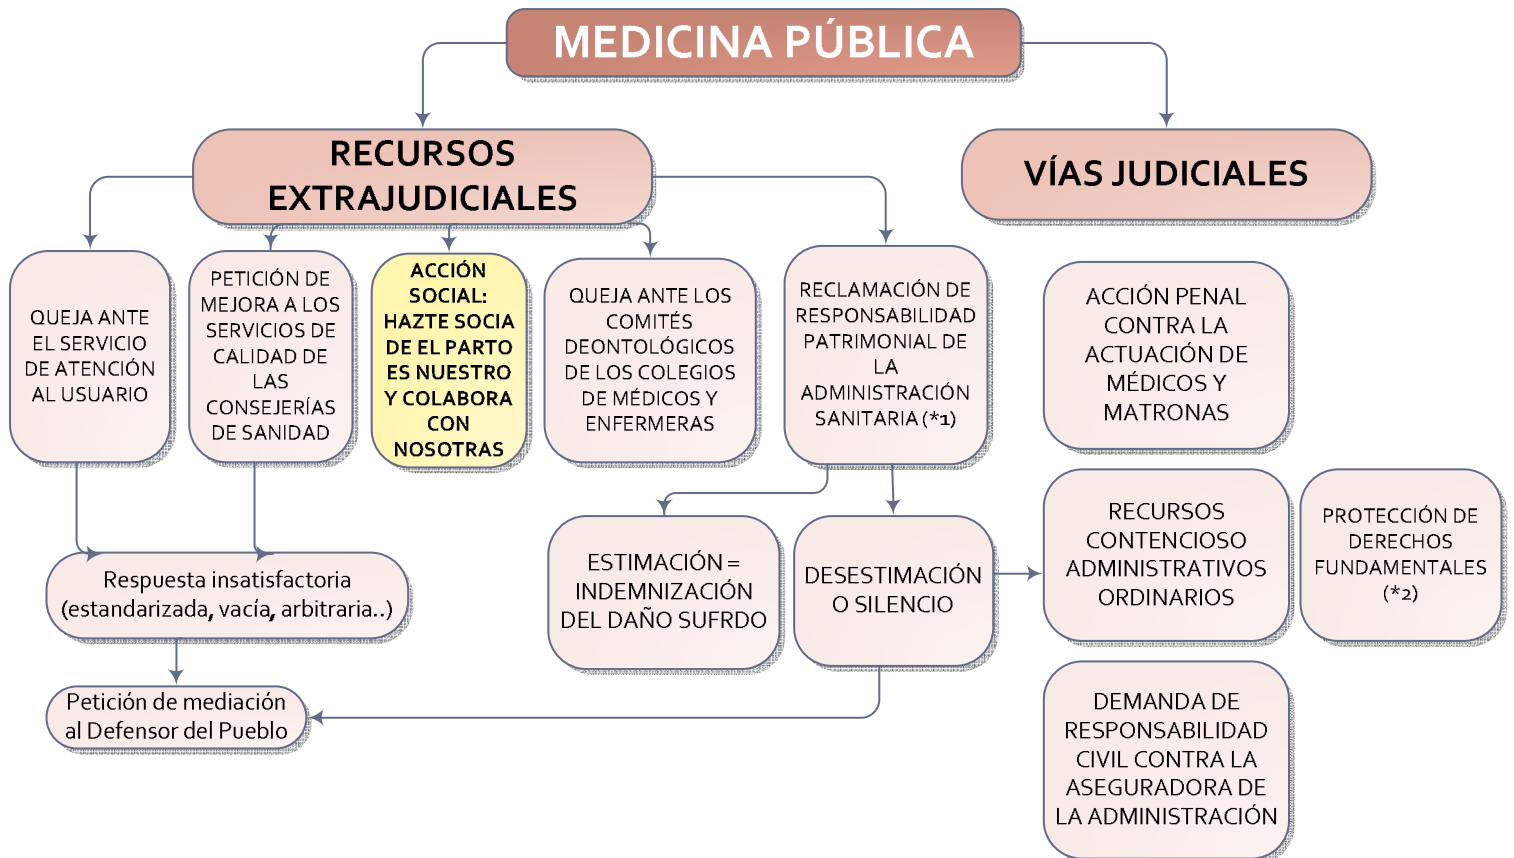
MEDICINA PÚBLICA

RECURSOS EXTRAJUDICIALES

VÍAS JUDICIALES

QUEJA ANTE EL SERVICIO DE ATENCIÓN AL USUARIO

PETICIÓN DE MEJORA A LOS SERVICIOS DE CALIDAD DE LAS CONSEJERÍAS DE SANIDAD

ACCIÓN SOCIAL: HAZTE SOCIA DE EL PARTO ES NUESTRO Y COLABORA CON NOSOTRAS

QUEJA ANTE LOS COMITÉS DEONTOLÓGICOS DE LOS COLEGIOS DE MÉDICOS Y ENFERMERAS

RECLAMACIÓN DE RESPONSABILIDAD PATRIMONIAL DE LA ADMINISTRACIÓN SANITARIA (*1)

ACCIÓN PENAL CONTRA LA ACTUACIÓN DE MÉDICOS Y MATRONAS

Respuesta insatisfactoria (estandarizada, vacía, arbitraria..)

ESTIMACIÓN = INDEMNIZACIÓN DEL DAÑO SUFRDO

DESESTIMACIÓN O SILENCIO

RECURSOS CONTENCIOSO ADMINISTRATIVOS ORDINARIOS

PROTECCIÓN DE DERECHOS FUNDAMENTALES (*2)

Petición de mediación al Defensor del Pueblo

DEMANDA DE RESPONSABILIDAD CIVIL CONTRA LA ASEGURADORA DE LA ADMINISTRACIÓN